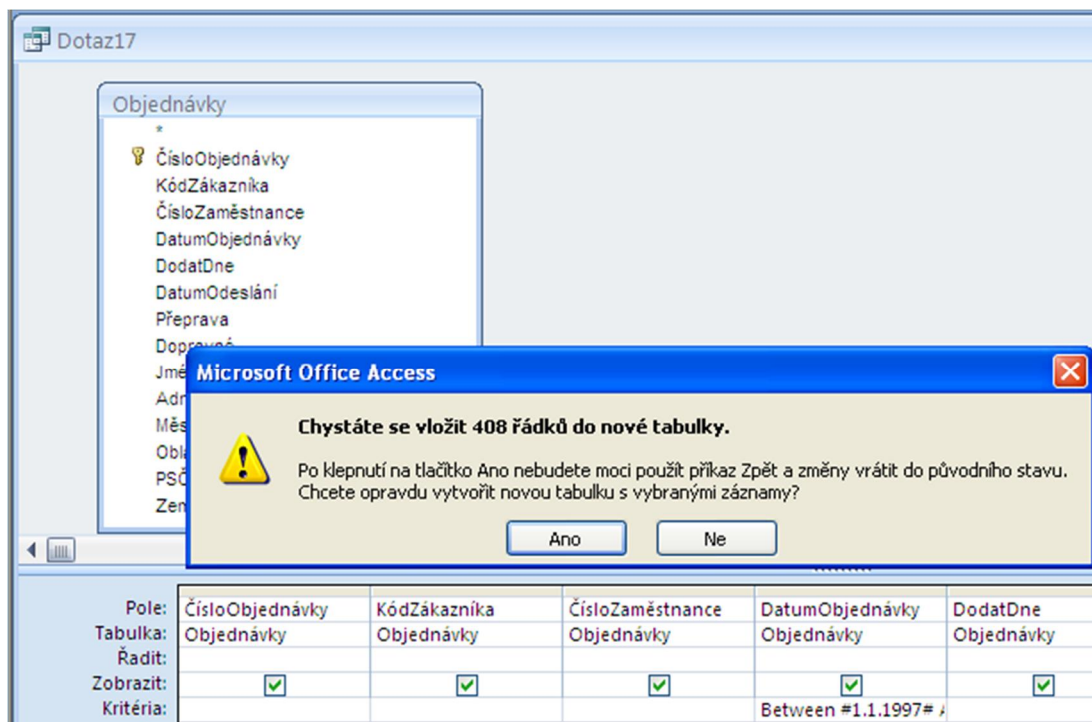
Dotaz17

Objednávky
*
ČísloObjednávky
KódZákazníka
ČísloZaměstnance
DatumObjednávky
DodatDne
DatumOdeslání
Přeprava
Dopravné
Jmé
Adr
Měs
Obl
PSČ
Zem

Microsoft Office Access

Chystáte se vložit 408 řádků do nové tabulky.

Po klepnutí na tlačítko Ano nebudete moci použít příkaz Zpět a změny vrátit do původního stavu. Chcete opravdu vytvořit novou tabulku s vybranými záznamy?

Ano Ne

| Pole: | ČísloObjednávky | KódZákazníka | ČísloZaměstnance | DatumObjednávky | DodatDne |
|---|---|---|---|---|---|
| Tabulka: | Objednávky | Objednávky | Objednávky | Objednávky | Objednávky |
| Řadit: | | | | | |
| Zobrazit: | ☑ | ☑ | ☑ | ☑ | ☑ |
| Kritéria: | | | | Between #1.1.1997# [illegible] | |